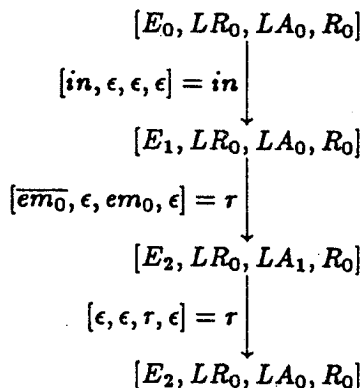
$[E_0, LR_0, LA_0, R_0]$

$[in, \epsilon, \epsilon, \epsilon] = in$

$[E_1, LR_0, LA_0, R_0]$

$[\overline{em_0}, \epsilon, em_0, \epsilon] = \tau$

$[E_2, LR_0, LA_1, R_0]$

$[\epsilon, \epsilon, \tau, \epsilon] = \tau$

$[E_2, LR_0, LA_0, R_0]$